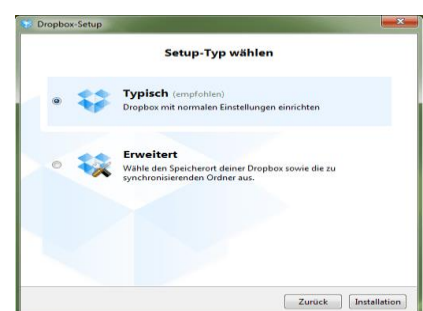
Dropbox-Setup

Setup-Typ wählen

Typisch (empfohlen)
Dropbox mit normalen Einstellungen einrichten

Erweitert
Wähle den Speicherort deiner Dropbox sowie die zu synchronisierenden Ordner aus.

Zurück Installation